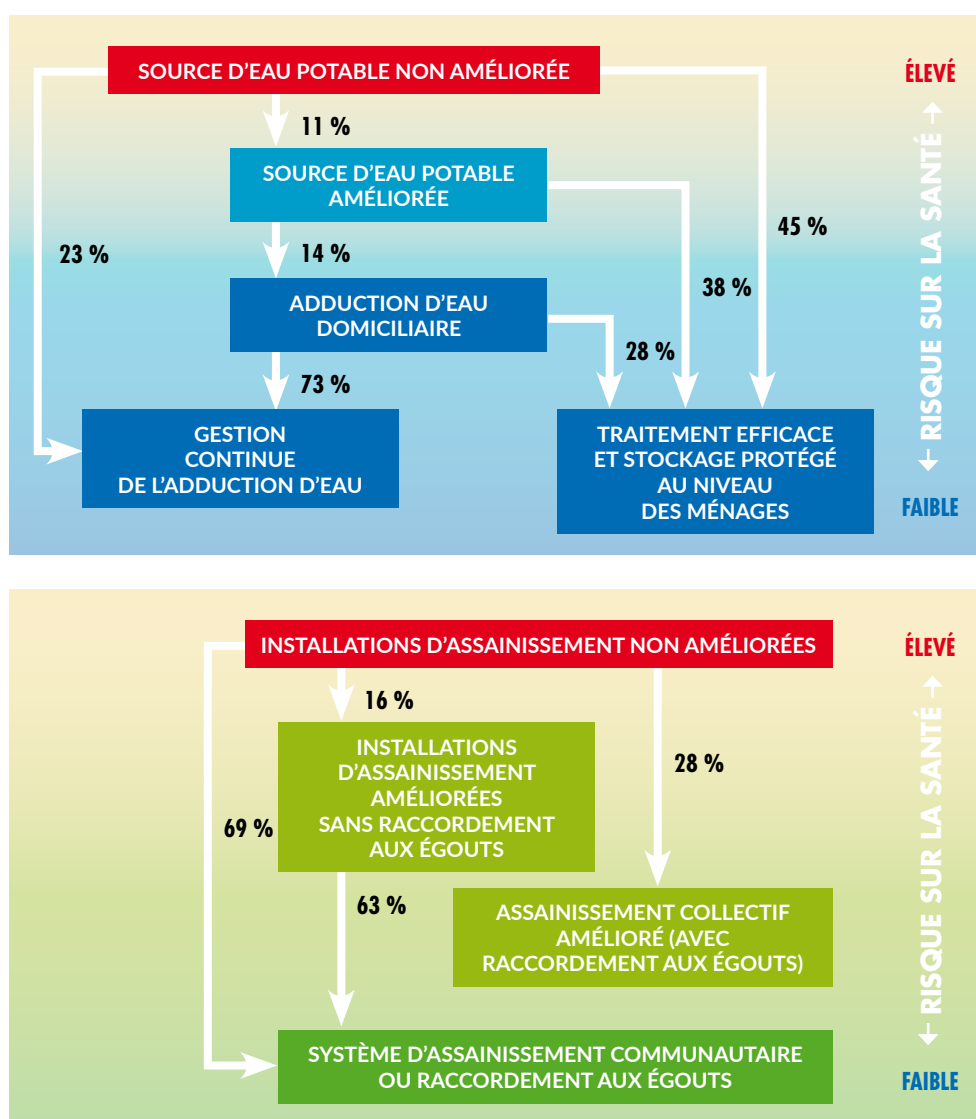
SOURCE D'EAU POTABLE NON AMÉLIORÉE

ÉLEVÉ

11 %

SOURCE D'EAU POTABLE AMÉLIORÉE

23 %

14 %

45 %

38 %

ADDUCTION D'EAU DOMICILIAIRE

28 %

73 %

GESTION CONTINUE DE L'ADDUCTION D'EAU

TRAITEMENT EFFICACE ET STOCKAGE PROTÉGÉ AU NIVEAU DES MÉNAGES

← RISQUE SUR LA SANTÉ →

FAIBLE

INSTALLATIONS D'ASSAINISSEMENT NON AMÉLIORÉES

ÉLEVÉ

16 %

INSTALLATIONS D'ASSAINISSEMENT AMÉLIORÉES SANS RACCORDEMENT AUX ÉGOUTS

28 %

69 %

63 %

ASSAINISSEMENT COLLECTIF AMÉLIORÉ (AVEC RACCORDEMENT AUX ÉGOUTS)

SYSTÈME D'ASSAINISSEMENT COMMUNAUTAIRE OU RACCORDEMENT AUX ÉGOUTS

← RISQUE SUR LA SANTÉ →

FAIBLE